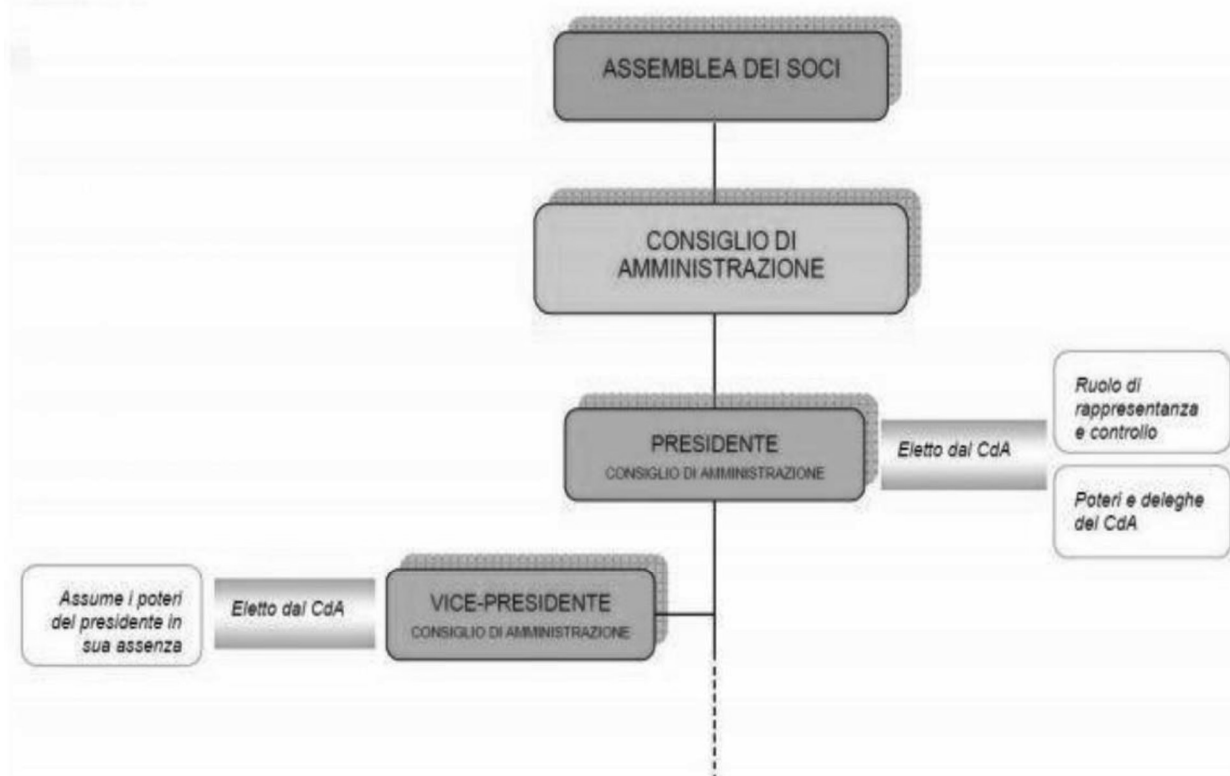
ASSEMBLEA DEI SOCI

CONSIGLIO DI AMMINISTRAZIONE

PRESIDENTE
CONSIGLIO DI AMMINISTRAZIONE

Eletto dal CdA

Ruolo di rappresentanza e controllo

Poteri e deleghe del CdA

Assume i poteri del presidente in sua assenza

Eletto dal CdA

VICE-PRESIDENTE
CONSIGLIO DI AMMINISTRAZIONE